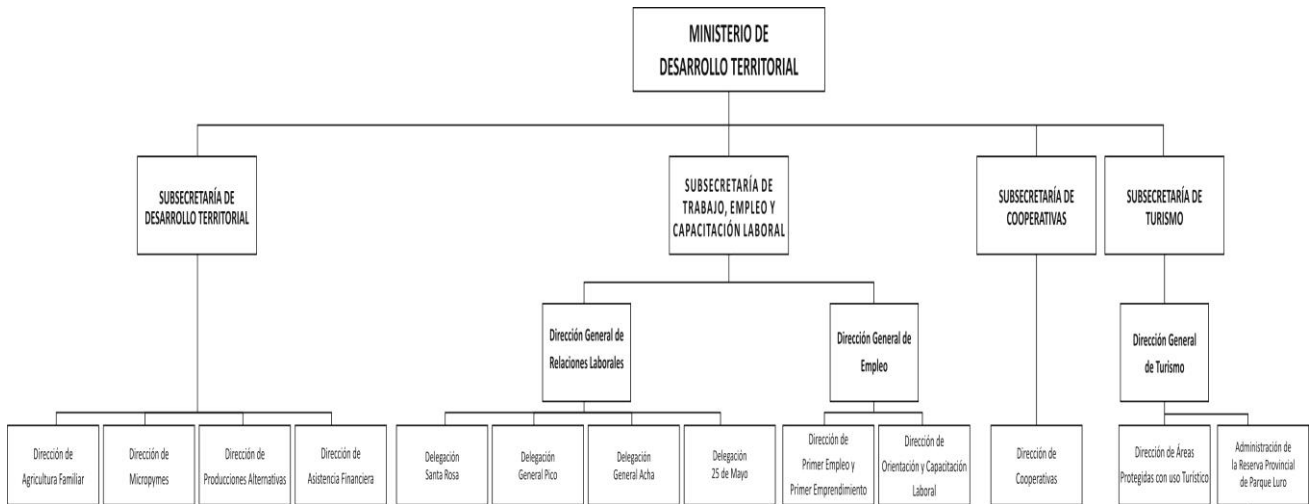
MINISTERIO DE DESARROLLO TERRITORIAL

SUBSECRETARÍA DE DESARROLLO TERRITORIAL

SUBSECRETARÍA DE TRABAJO, EMPLEO Y CAPACITACIÓN LABORAL

SUBSECRETARÍA DE COOPERATIVAS

SUBSECRETARÍA DE TURISMO

Dirección General de Relaciones Laborales

Dirección General de Empleo

Dirección General de Turismo

Dirección de Agricultura Familiar

Dirección de Micropymes

Dirección de Producciones Alternativas

Dirección de Asistencia Financiera

Delegación Santa Rosa

Delegación General Pico

Delegación General Acha

Delegación 25 de Mayo

Dirección de Primer Empleo y Primer Emprendimiento

Dirección de Orientación y Capacitación Laboral

Dirección de Cooperativas

Dirección de Áreas Protegidas con uso Turístico

Administración de la Reserva Provincial de Parque Luro